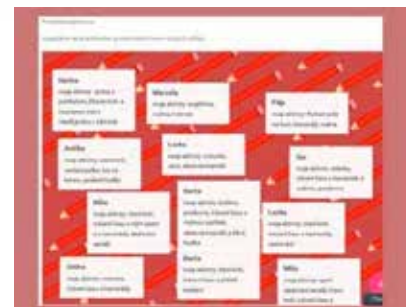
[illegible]

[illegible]

Darina
moja silná stránka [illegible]

Marcela
moja silná stránka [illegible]

Filip
moja silná stránka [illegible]

Anička
moja silná stránka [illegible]

Lucka
moja silná stránka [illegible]

Ela
moja silná stránka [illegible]

Miko
moja silná stránka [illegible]

Darina
moja silná stránka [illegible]

Lucka
moja silná stránka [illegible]

Dorka
moja silná stránka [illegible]

Ondra
moja silná stránka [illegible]

Miko
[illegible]